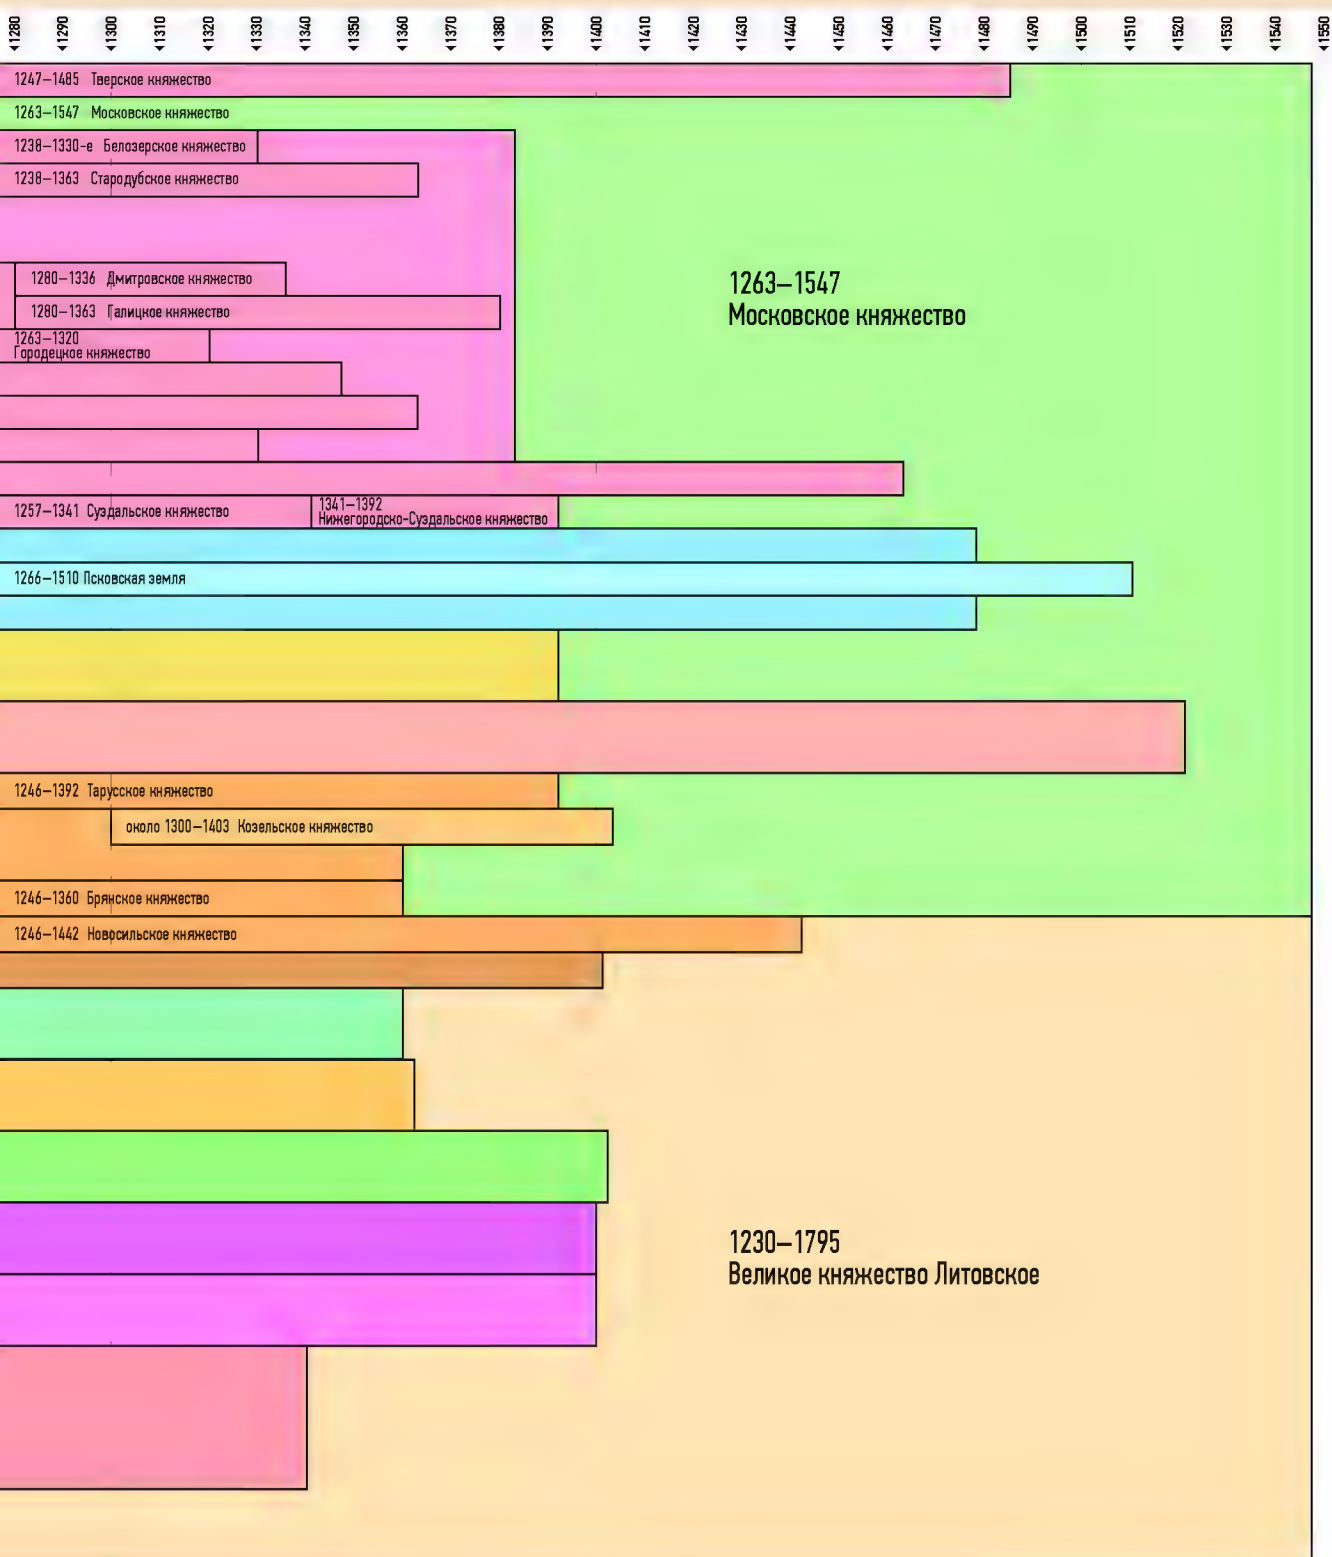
1280 1290 1300 1310 1320 1330 1340 1350 1360 1370 1380 1390 1400 1410 1420 1430 1440 1450 1460 1470 1480 1490 1500 1510 1520 1530 1540 1550

1247–1485 Тверское княжество

1263–1547 Московское княжество

1238–1330-е Белозерское княжество

1238–1363 Стародубское княжество

1280–1336 Дмитровское княжество

1280–1363 Галицкое княжество

1263–1320 Городецкое княжество

1263–1547 Московское княжество

1257–1341 Суздальское княжество

1341–1392 Нижегородско-Суздальское княжество

1266–1510 Псковская земля

1246–1392 Тарусское княжество

около 1300–1403 Козельское княжество

1246–1360 Брянское княжество

1246–1442 Новосильское княжество

1230–1795 Великое княжество Литовское